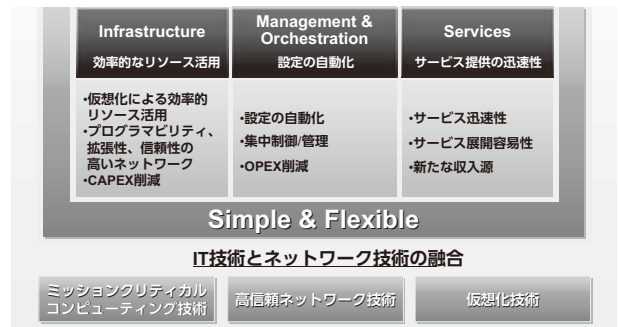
Infrastructure
効率的なリソース活用

Management & Orchestration
設定の自動化

Services
サービス提供の迅速性

•仮想化による効率的リソース活用
•プログラマビリティ、拡張性、信頼性の高いネットワーク
•CAPEX削減

•設定の自動化
•集中制御/管理
•OPEX削減

•サービス迅速性
•サービス展開容易性
•新たな収入源

Simple & Flexible

IT技術とネットワーク技術の融合

ミッションクリティカルコンピューティング技術

高信頼ネットワーク技術

仮想化技術